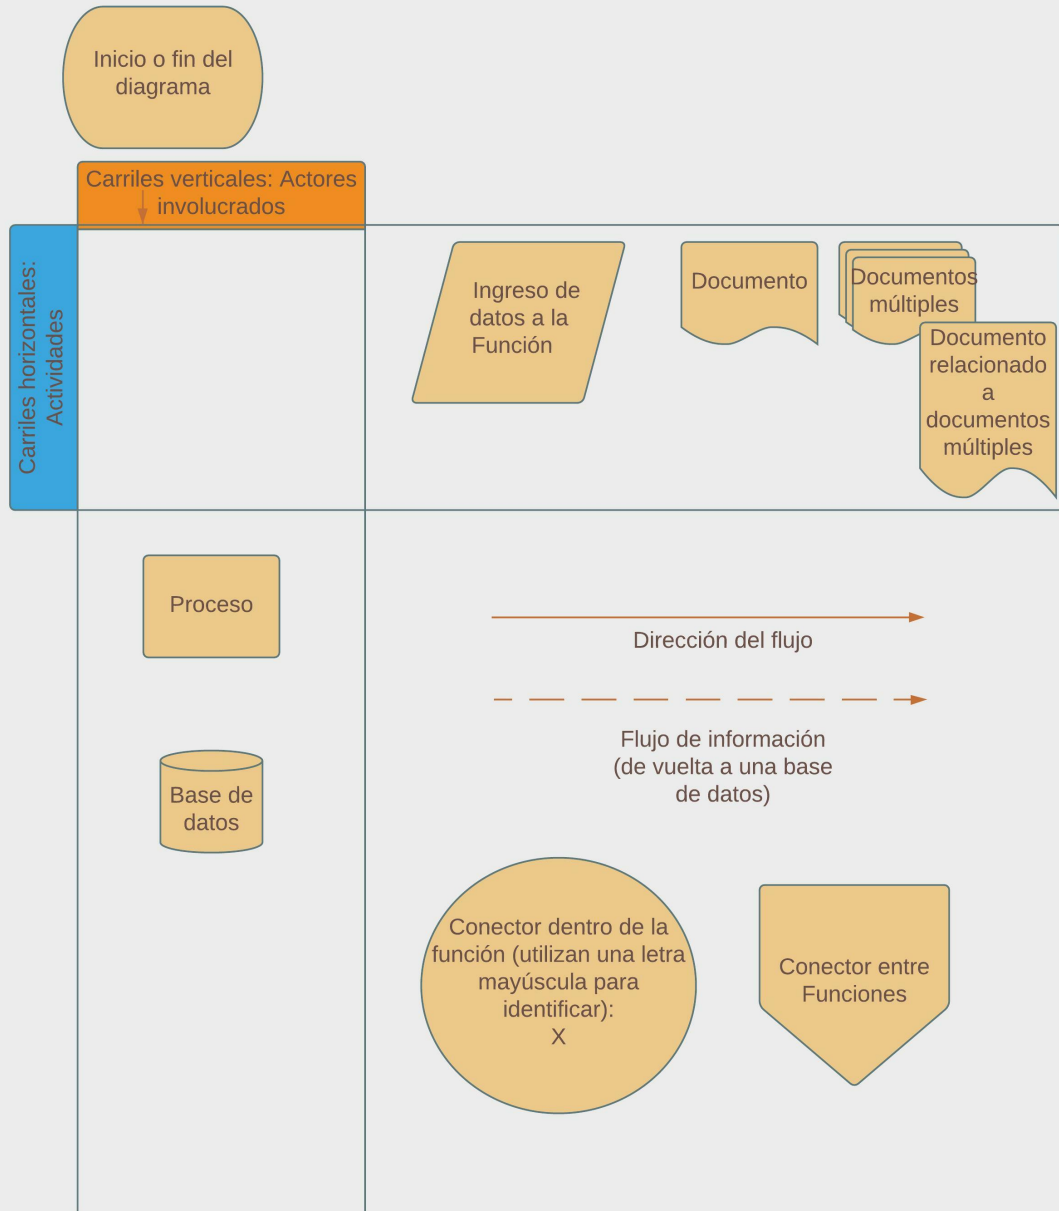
Inicio o fin del diagrama

Carriles verticales: Actores involucrados

Carriles horizontales: Actividades

Ingreso de datos a la Función

Documento

Documentos múltiples

Documento relacionado a documentos múltiples

Proceso

Dirección del flujo

Flujo de información (de vuelta a una base de datos)

Base de datos

Conector dentro de la función (utilizan una letra mayúscula para identificar): X

Conector entre Funciones